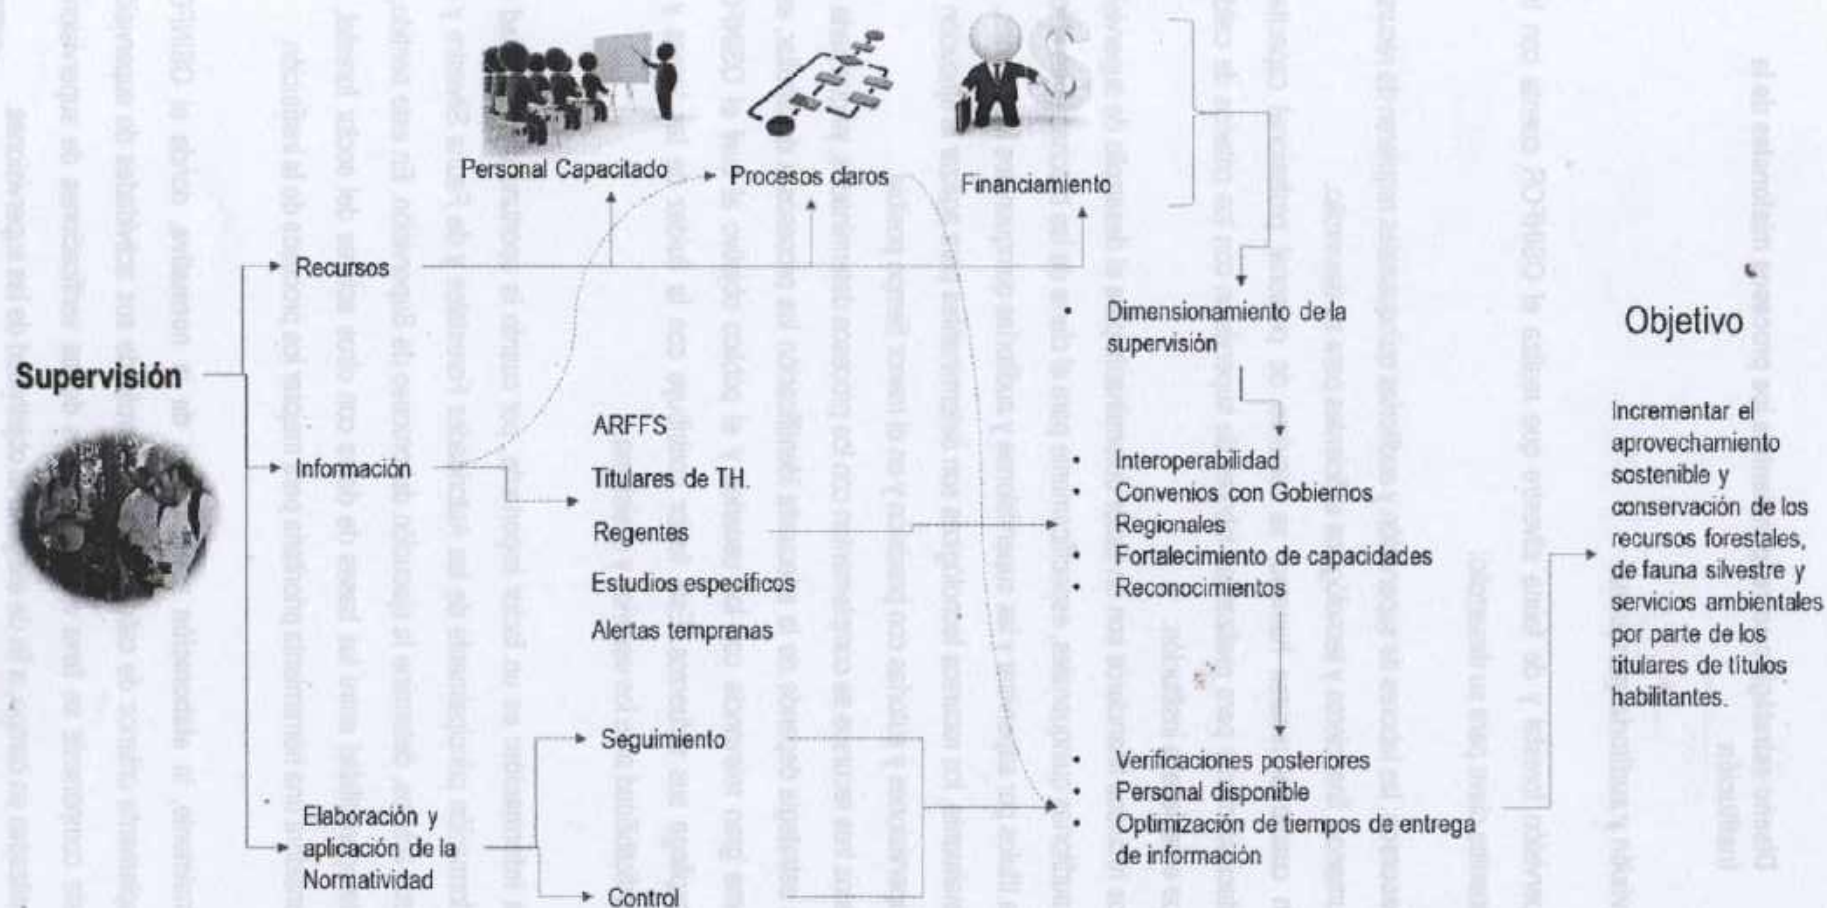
Personal Capacitado

Procesos claros

Financiamiento

Recursos

Supervisión

Información

ARFFS

Titulares de TH.

Regentes

Estudios específicos

Alertas tempranas

Elaboración y aplicación de la Normatividad

Seguimiento

Control

- Dimensionamiento de la supervisión

- Interoperabilidad
- Convenios con Gobiernos Regionales
- Fortalecimiento de capacidades
- Reconocimientos

- Verificaciones posteriores
- Personal disponible
- Optimización de tiempos de entrega de información

Objetivo

Incrementar el aprovechamiento sostenible y conservación de los recursos forestales, de fauna silvestre y servicios ambientales por parte de los titulares de títulos habilitantes.